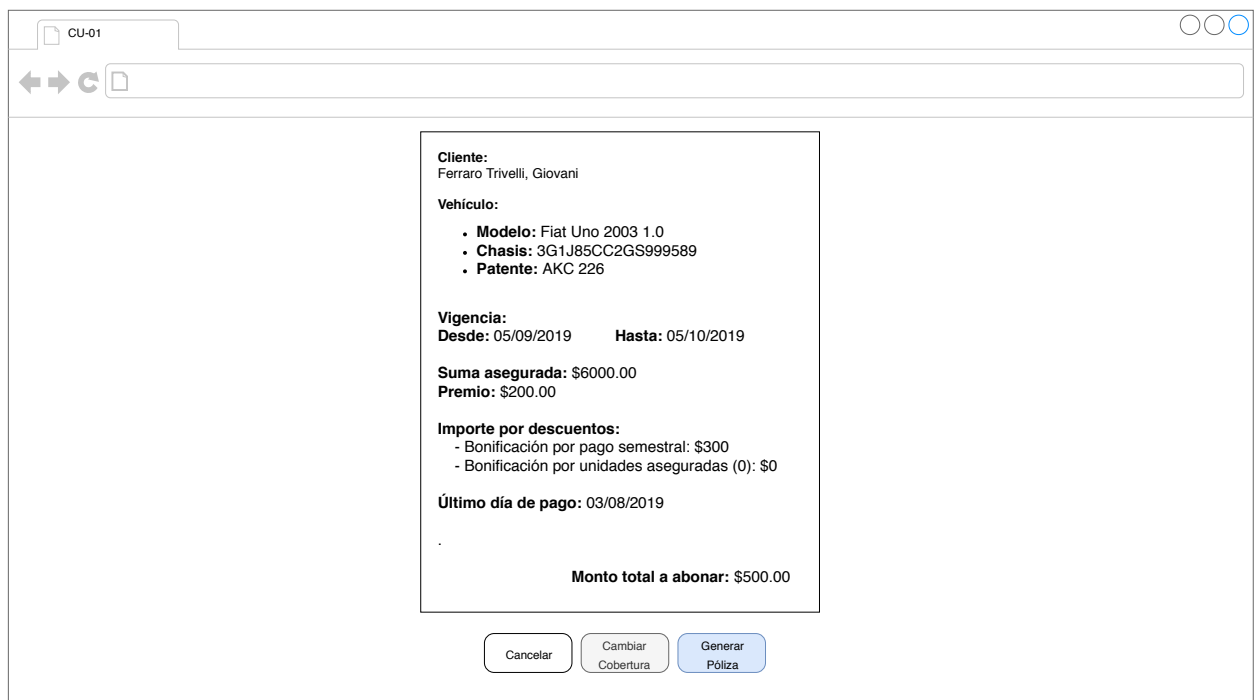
CU-01

Cliente:
Ferraro Trivelli, Giovani

Vehículo:

- **Modelo:** Fiat Uno 2003 1.0
- **Chasis:** 3G1J85CC2GS999589
- **Patente:** AKC 226

**Vigencia:**
**Desde:** 05/09/2019 **Hasta:** 05/10/2019

**Suma asegurada:** $6000.00
**Premio:** $200.00

**Importe por descuentos:**
- Bonificación por pago semestral: $300
- Bonificación por unidades aseguradas (0): $0

**Último día de pago:** 03/08/2019

.

**Monto total a abonar:** $500.00

Cancelar
Cambiar Cobertura
Generar Póliza